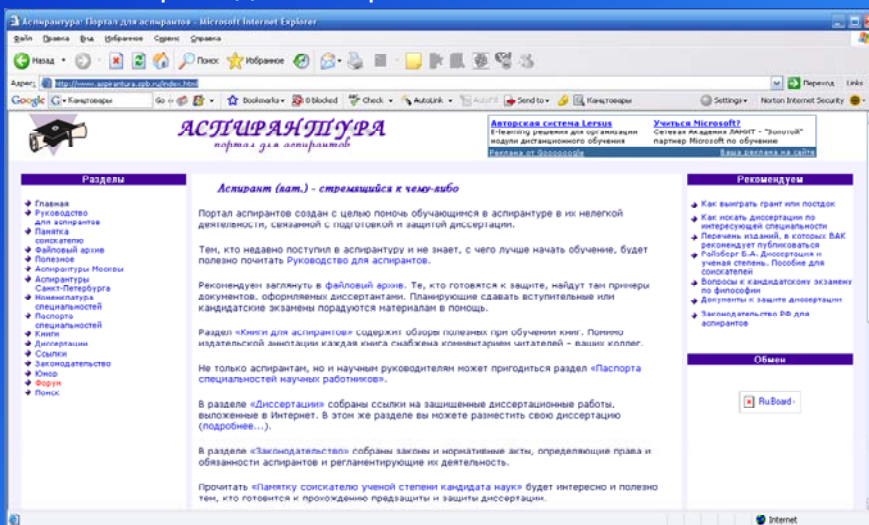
Аспирантура: Портал для аспирантов - Microsoft Internet Explorer

Файл Правка Вид Избранное Сервис Справка

Назад Поиск Избранное

Адрес: http://www.aspirantura.spb.ru/index.html Переход Links

Google Канцтовары Go Bookmarks 0 blocked Check AutoLink AutoFill Send to Канцтовары Settings Norton Internet Security

АСПИРАНТУРА
портал для аспирантов

Авторская система Lersus
E-learning решения для организации модулей дистанционного обучения

Учиться Microsoft?
Сетевая Академия ЛАНИТ - "Золотой" партнер Microsoft по обучению

Реклама от Goooooogle Ваша реклама на сайте

Разделы
Главная
Руководство для аспирантов
Памятка соискателю
Файловый архив
Полезное
Аспирантуры Москвы
Аспирантуры Санкт-Петербурга
Номенклатура специальностей
Паспорта специальностей
Книги
Диссертации
Ссылки
Законодательство
Юмор
Форум
Поиск

Аспирант (лат.) - стремящийся к чему-либо

Портал аспирантов создан с целью помочь обучающимся в аспирантуре в их нелегкой деятельности, связанной с подготовкой и защитой диссертации.

Тем, кто недавно поступил в аспирантуру и не знает, с чего лучше начать обучение, будет полезно почитать Руководство для аспирантов.

Рекомендуем заглянуть в файловый архив. Те, кто готовятся к защите, найдут там примеры документов, оформляемых диссертантами. Планирующие сдавать вступительные или кандидатские экзамены порадуются материалам в помощь.

Раздел «Книги для аспирантов» содержит обзоры полезных при обучении книг. Помимо издательской аннотации каждая книга снабжена комментарием читателей - ваших коллег.

Не только аспирантам, но и научным руководителям может пригодиться раздел «Паспорта специальностей научных работников».

В разделе «Диссертации» собраны ссылки на защищенные диссертационные работы, выложенные в Интернет. В этом же разделе вы можете разместить свою диссертацию (подробнее...).

В разделе «Законодательство» собраны законы и нормативные акты, определяющие права и обязанности аспирантов и регламентирующие их деятельность.

Прочитать «Памятку соискателю ученой степени кандидата наук» будет интересно и полезно тем, кто готовится к прохождению предзащиты и защиты диссертации.

Рекомендуем
Как выиграть грант или постдок
Как искать диссертации по интересующей специальности
Перечень изданий, в которых ВАК рекомендует публиковаться
Ройзберг Б.А. Диссертация и ученая степень. Пособие для соискателей
Вопросы к кандидатскому экзамену по философии
Документы к защите диссертации
Законодательство РФ для аспирантов

Обмен
RuBoard

Internet